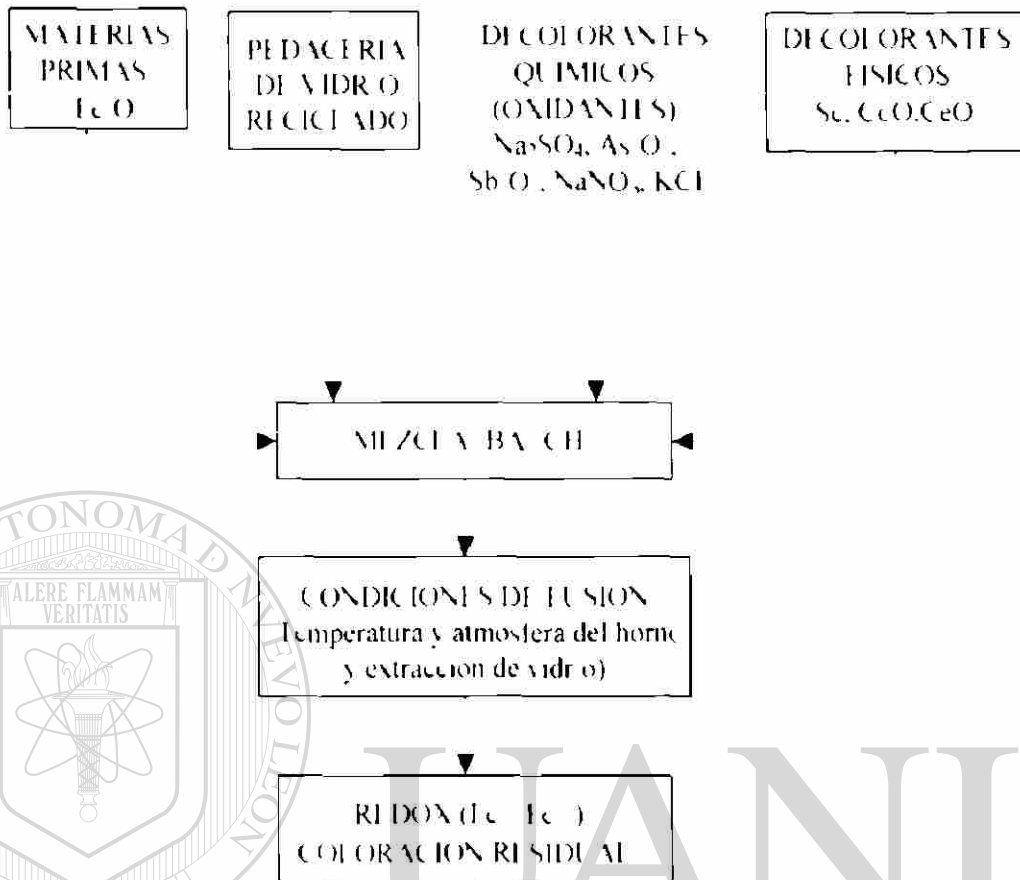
MATERIAS PRIMAS Fe O

PEDACERIA DE VIDRIO RECICLADO

DECOLORANTES QUIMICOS (OXIDANTES) $Na_2SO_4$, As O , Sb O , $NaNO_3$, KCl

DECOLORANTES FISICOS Se, CoO,CeO

MEZCLA BATCH

CONDICIONES DE FUSION Temperatura y atmosfera del horno y extraccion de vidrio)

REDOX (Fe Fe ) COLORACION RESIDUAL

TONOMA

ALERE FLAMMAM VERITATIS

UAN